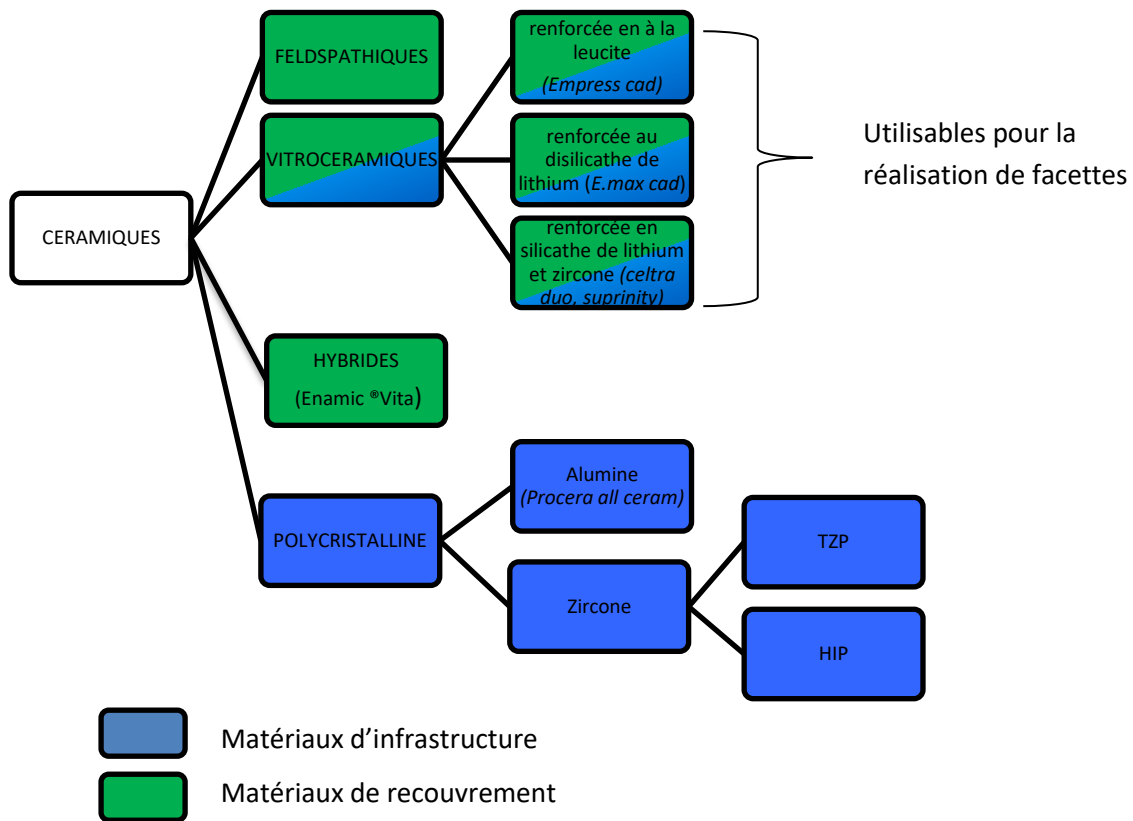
CERAMIQUES

FELDSPATHIQUES

VITROCERAMIQUES

renforcée en à la leucite (Empress cad)

renforcée au disilicathe de lithium (E.max cad)

renforcée en silicathe de lithium et zircone (celtra duo, suprinity)

Utilisables pour la réalisation de facettes

HYBRIDES (Enamic ®Vita)

POLYCRISTALLINE

Alumine (Procera all ceram)

Zircone

TZP

HIP

Matériaux d'infrastructure

Matériaux de recouvrement